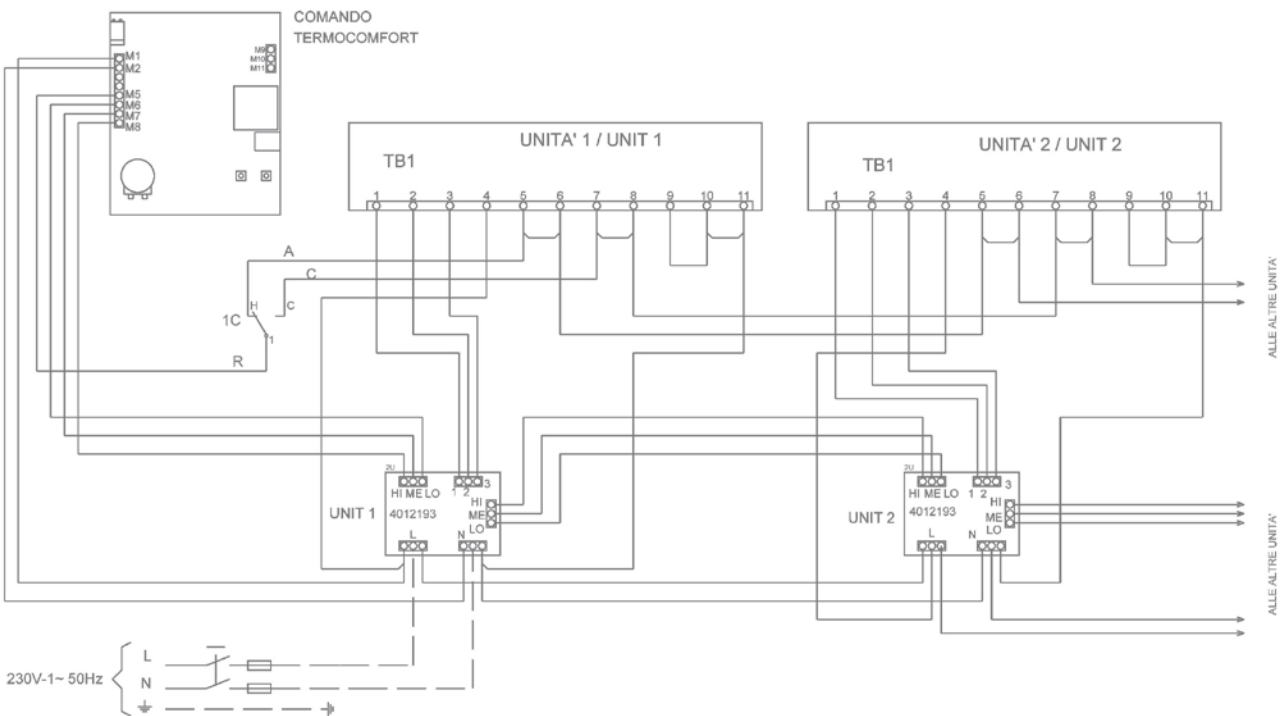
COMANDO
TERMOCOMFORT

M1
M2
M5
M6
M7
M8
M9
M10
M11

UNITA' 1 / UNIT 1

TB1

1 2 3 4 5 6 7 8 9 10 11

UNITA' 2 / UNIT 2

TB1

1 2 3 4 5 6 7 8 9 10 11

A
C
H
c
1C
1
R

ALLE ALTRE UNITA'

2U
HI ME LO
1 2 3
HI
ME
LO
UNIT 1
4012193
L
N

2U
HI ME LO
1 2 3
HI
ME
LO
UNIT 2
4012193
L
N

ALLE ALTRE UNITA'

230V-1~ 50Hz
L
N